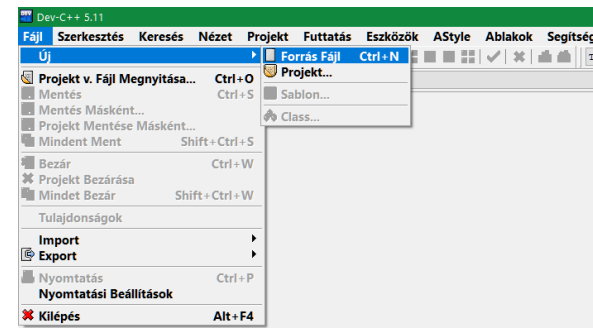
Dev-C++ 5.11

Fájl Szerkesztés Keresés Nézet Projekt Futtatás Eszközök AStyle Ablakok Segítség

Új
Projekt v. Fájl Megnyitása... Ctrl+O
Mentés Ctrl+S
Mentés Másként...
Projekt Mentése Másként...
Mindent Ment Shift+Ctrl+S
Bezár Ctrl+W
Projekt Bezárása
Mindet Bezár Shift+Ctrl+W
Tulajdonságok
Import
Export
Nyomtatás Ctrl+P
Nyomtatási Beállítások
Kilépés Alt+F4

Forrás Fájl Ctrl+N
Projekt...
Sablon...
Class...